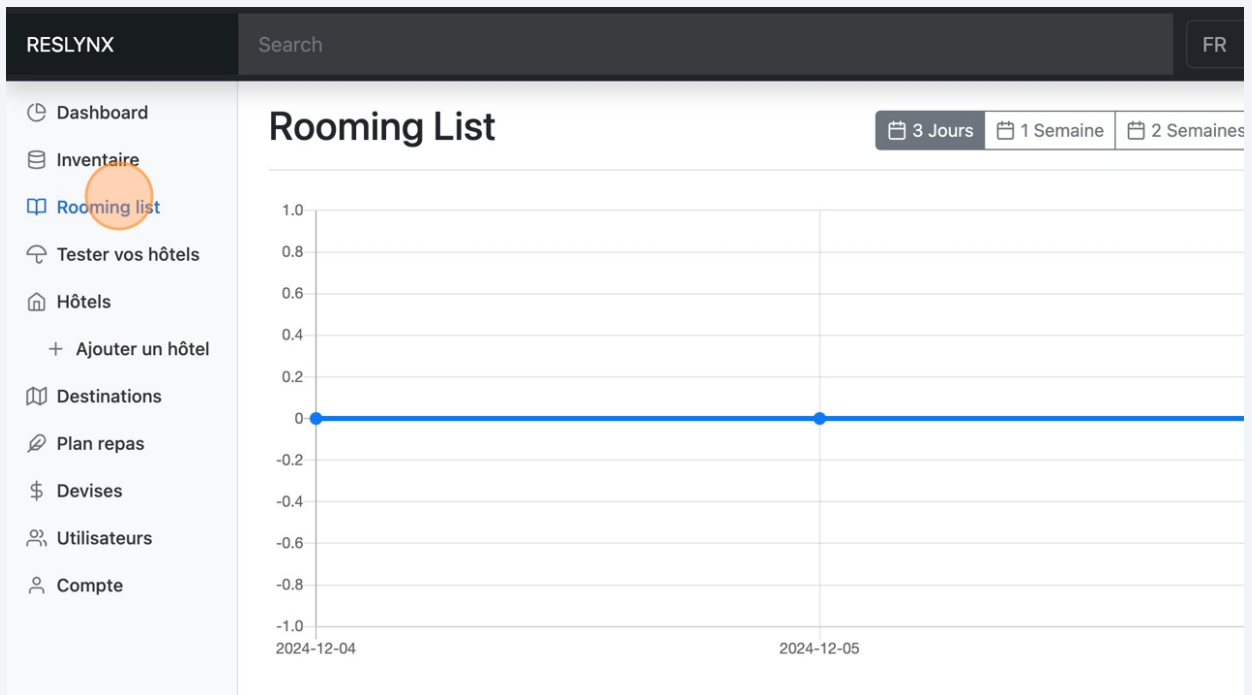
RESLYNX

Search

FR

Dashboard

Inventaire

Rooming list

Tester vos hôtels

Hôtels

+ Ajouter un hôtel

Destinations

Plan repas

Devises

Utilisateurs

Compte

Rooming List

3 Jours | 1 Semaine | 2 Semaines

1.0
0.8
0.6
0.4
0.2
0
-0.2
-0.4
-0.6
-0.8
-1.0

2024-12-04
2024-12-05